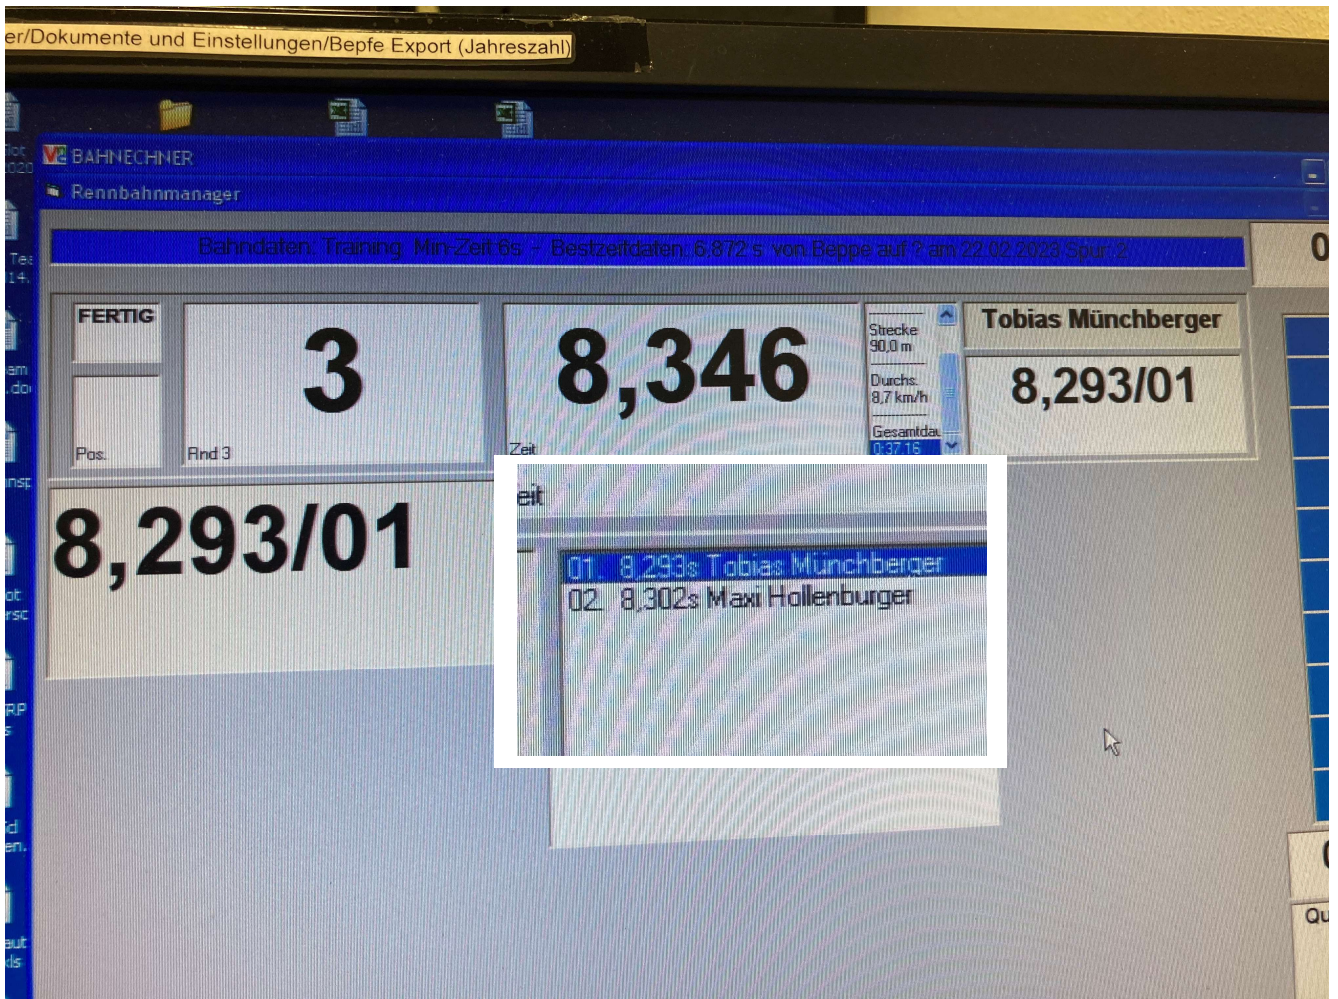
er/Dokumente und Einstellungen/Bepfe Export (Jahreszahl)

BAHNECHNER

Rennbahnmanager

Bahndaten: Training Min-Zeit 6s - Bestzeitdaten: 6,872 s von Beppe auf ? am 22.02.2023 Spur 2

0

FERTIG

Pos.

3

Rnd 3

8,346

Zeit

Strecke 90,0 m

Durchs. 8,7 km/h

Gesamtdau 0:37,16

Tobias Münchberger

8,293/01

8,293/01

eit

01. 8,293s Tobias Münchberger

02. 8,302s Maxi Hollenburger

Qu